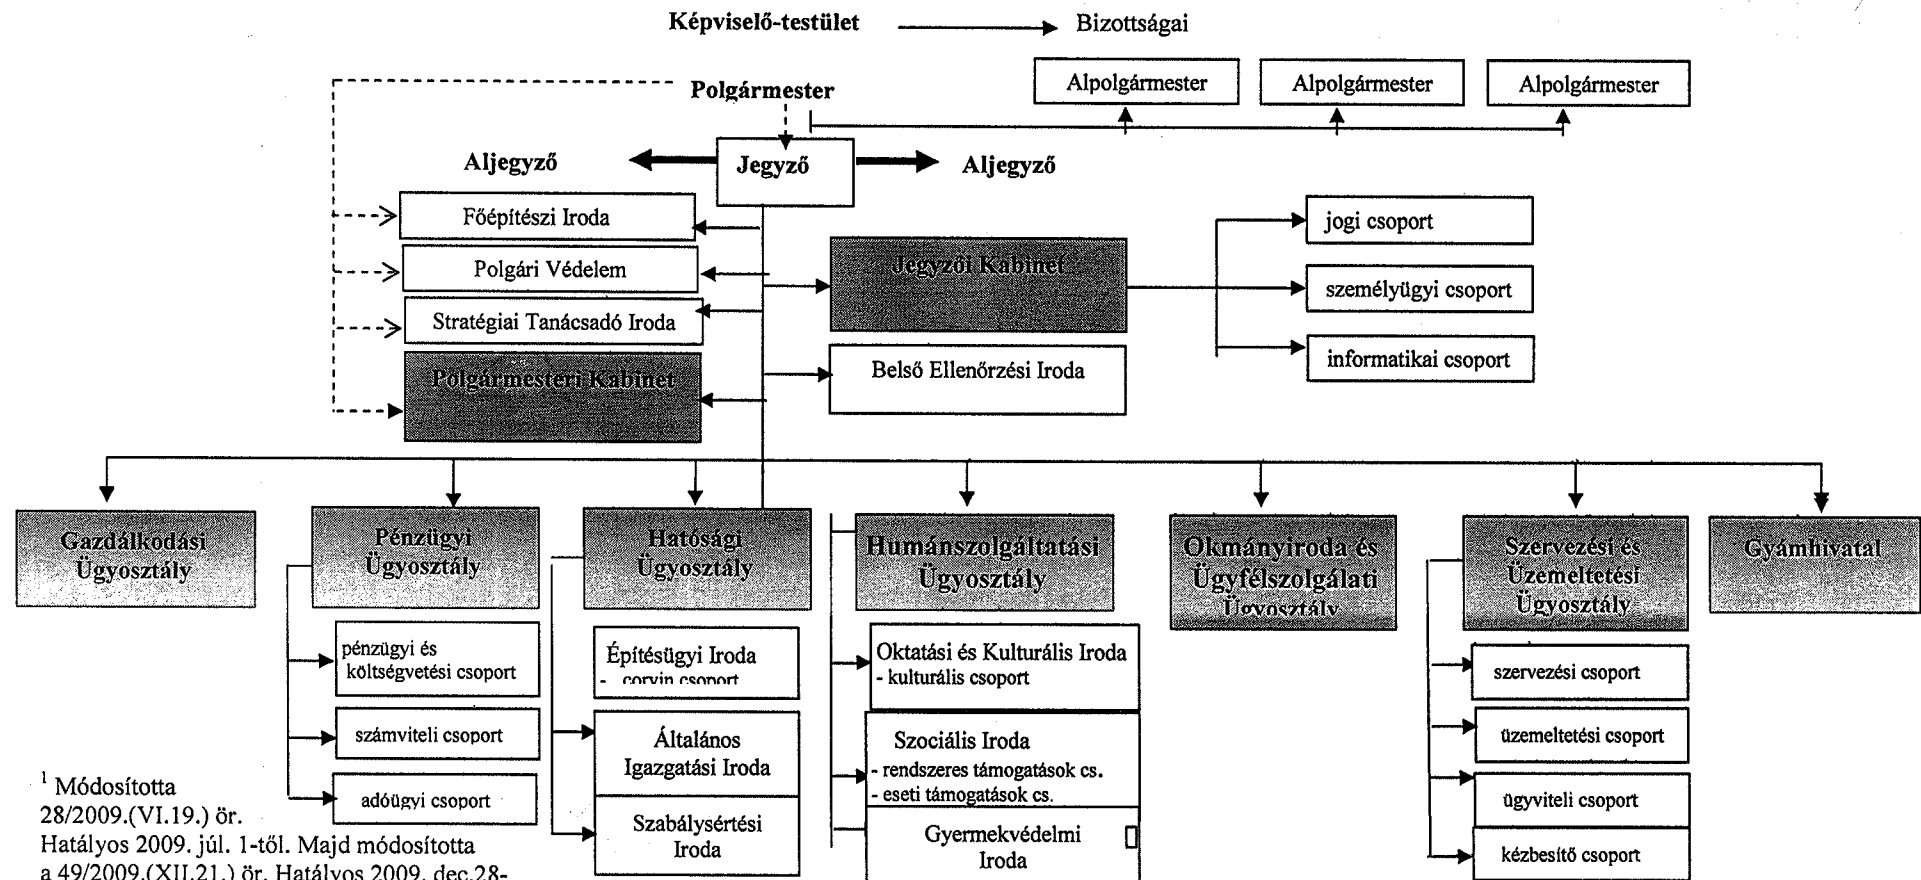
Képviselő-testület Bizottságai

Polgármester

Alpolgármester
Alpolgármester
Alpolgármester

Aljegyző
Jegyző
Aljegyző

Főépítészi Iroda
Polgári Védelem
Stratégiai Tanácsadó Iroda
Polgármesteri Kabinet

Jegyzői Kabinet
Belső Ellenőrzési Iroda

jogi csoport
személyügyi csoport
informatikai csoport

Gazdálkodási Ügyosztály

Pénzügyi Ügyosztály
pénzügyi és költségvetési csoport
számviteli csoport
adóügyi csoport

Hatósági Ügyosztály
Építésügyi Iroda
- corvin csoport
Általános Igazgatási Iroda
Szabálysértési Iroda

Humánszolgáltatási Ügyosztály
Oktatási és Kulturális Iroda
- kulturális csoport
Szociális Iroda
- rendszeres támogatások cs.
- eseti támogatások cs.
Gyermekvédelmi Iroda

Okmányiroda és Ügyfélszolgálati Ügyosztály

Szervezési és Üzemeltetési Ügyosztály
szervezési csoport
üzemeltetési csoport
ügyviteli csoport
kézbesítő csoport

Gyámhivatal

$^1$ Módosította 28/2009.(VI.19.) ör.
Hatályos 2009. júl. 1-től. Majd módosította a 49/2009.(XII.21.) ör. Hatályos 2009. dec.28-